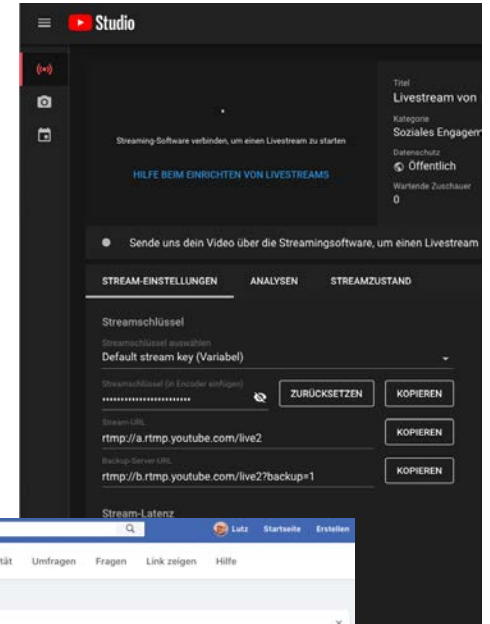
Studio

Streaming-Software verbinden, um einen Livestream zu starten

HILFE BEIM EINRICHTEN VON LIVESTREAMS

Titel
Livestream von

Kategorie
Soziales Engagem

Datenschutz
Öffentlich

Wartende Zuschauer
0

Sende uns dein Video über die Streamingsoftware, um einen Livestream

STREAM-EINSTELLUNGEN ANALYSEN STREAMZUSTAND

Streamschlüssel

Streamschlüssel auswählen
Default stream key (Variabel)

Streamschlüssel (in Encoder einfügen)
························

ZURÜCKSETZEN KOPIEREN

Stream-URL
rtmp://a.rtmp.youtube.com/live2

KOPIEREN

Backup-Server-URL
rtmp://b.rtmp.youtube.com/live2?backup=1

KOPIEREN

Stream-Latenz

Lutz Startseite Erstellen

tät Umfragen Fragen Link zeigen Hilfe